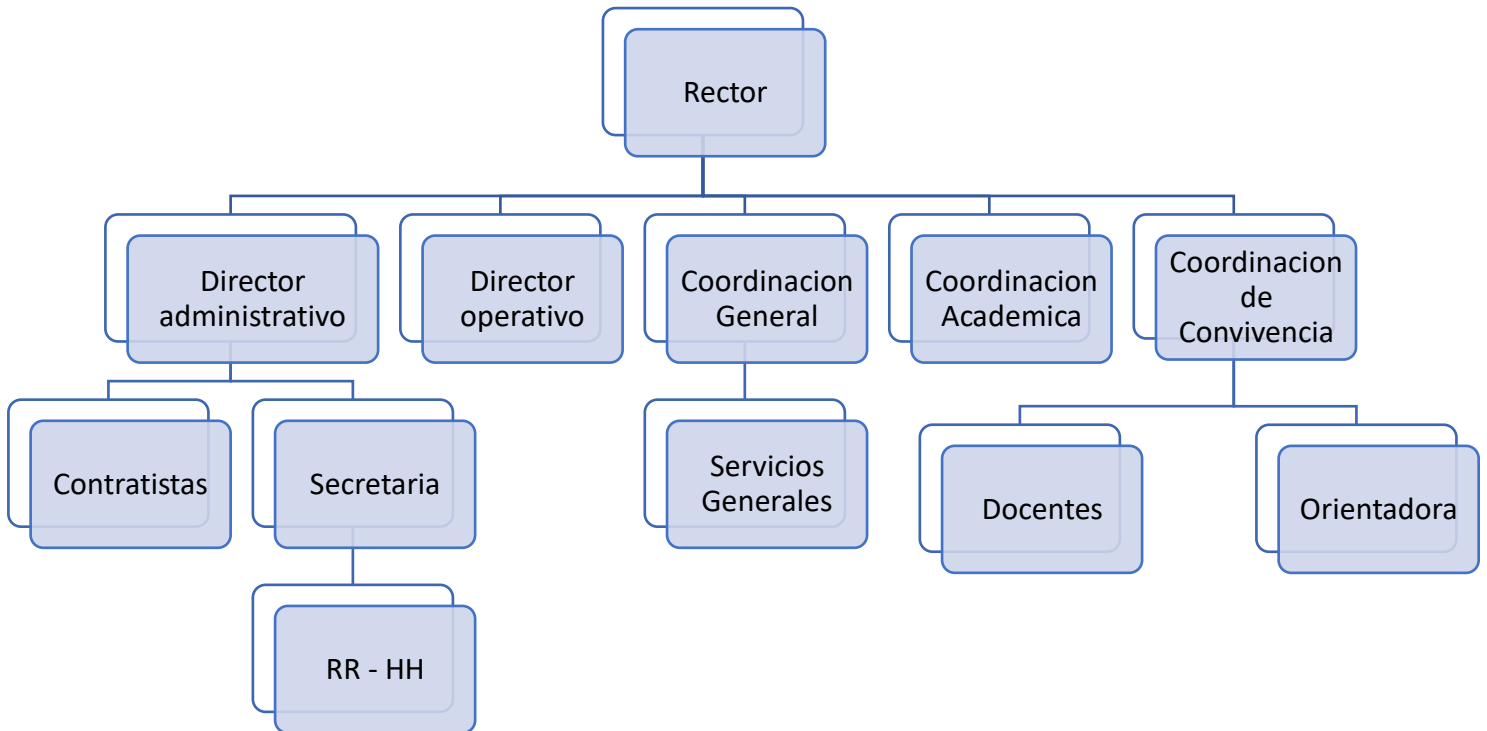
Rector

Director administrativo

Director operativo

Coordinacion General

Coordinacion Academica

Coordinacion de Convivencia

Contratistas

Secretaria

Servicios Generales

Docentes

Orientadora

RR - HH